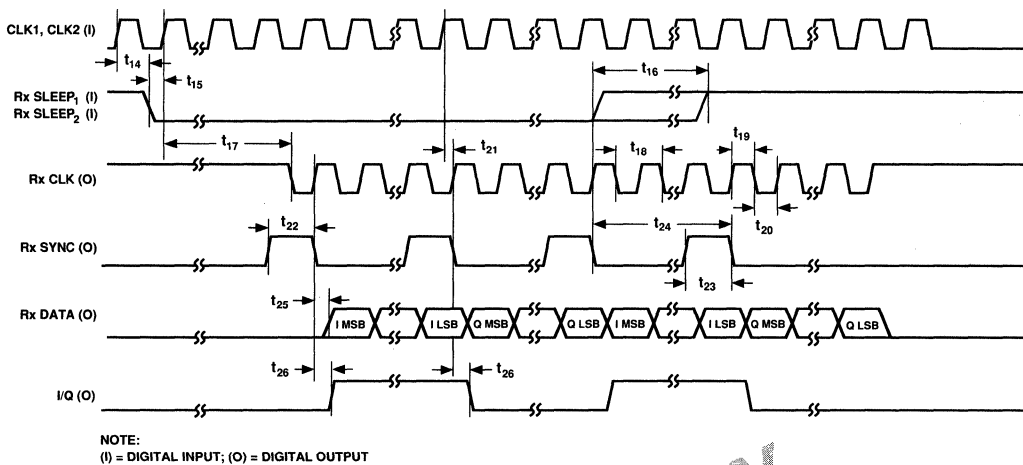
CLK1, CLK2 (I)

$t_{14}$

$t_{15}$

$t_{16}$

Rx SLEEP$_1$ (I)
Rx SLEEP$_2$ (I)

$t_{17}$

$t_{21}$

$t_{18}$

$t_{19}$

Rx CLK (O)

$t_{20}$

$t_{22}$

$t_{24}$

Rx SYNC (O)

$t_{23}$

$t_{25}$

Rx DATA (O)

I MSB

I LSB

Q MSB

Q LSB

I MSB

I LSB

Q MSB

Q LSB

$t_{26}$

$t_{26}$

I/Q (O)

NOTE:
(I) = DIGITAL INPUT; (O) = DIGITAL OUTPUT